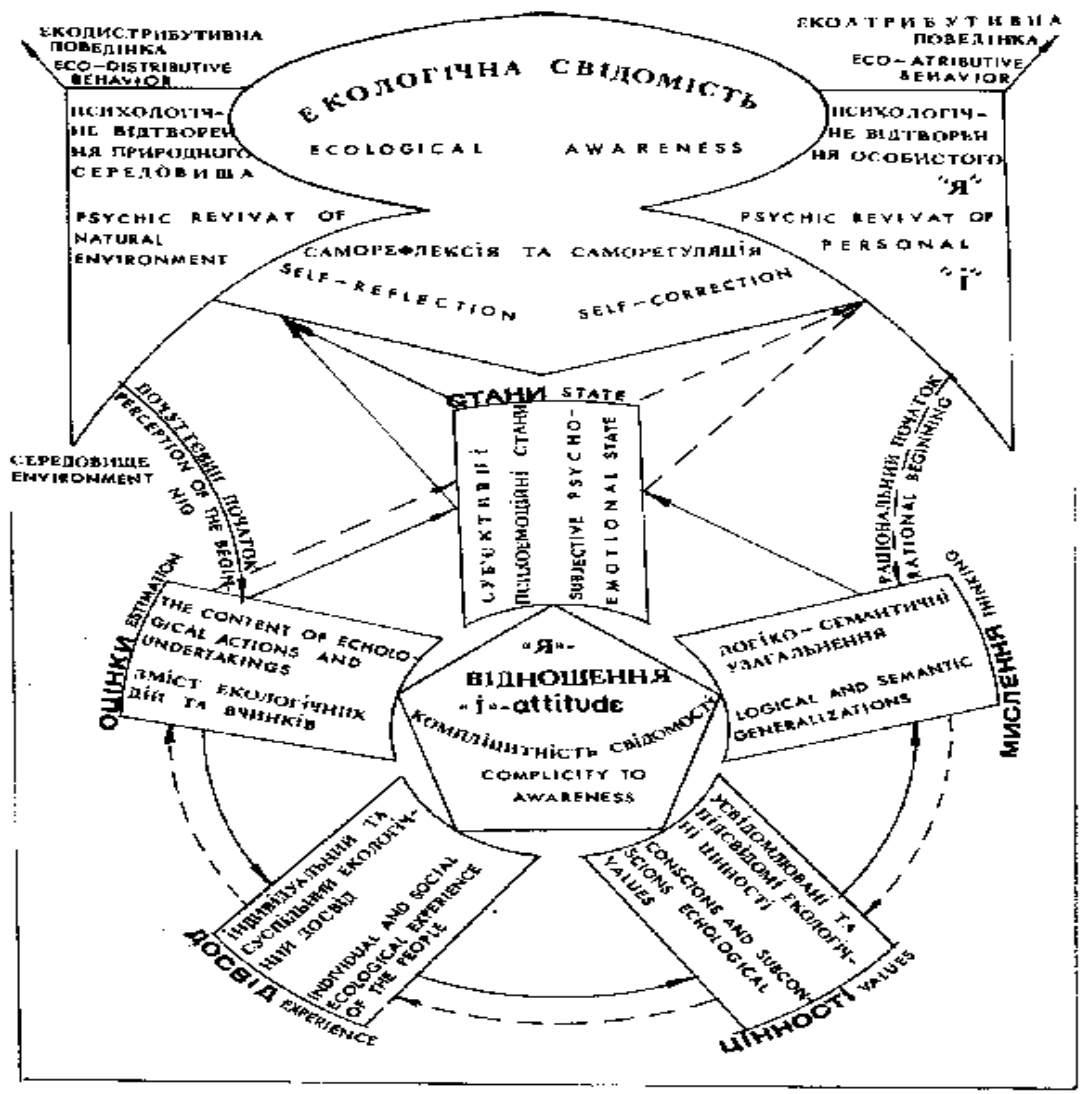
ЕКОДИСТРИБУТИВНА ПОВЕДІНКА
ECO-DISTRIBUTIVE BEHAVIOR

ЕКОАТРИБУТИВНА ПОВЕДІНКА
ECO-ATRIBUTIVE BEHAVIOR

ЕКОЛОГІЧНА СВІДОМІСТЬ
ECOLOGICAL AWARENESS

ПСИХОЛОГІЧНЕ ВІДТВОРЕННЯ ПРИРОДНОГО СЕРЕДОВИЩА
PSYCHIC REVIVAT OF NATURAL ENVIRONMENT

ПСИХОЛОГІЧНЕ ВІДТВОРЕННЯ ОСОБИСТОГО "Я"
PSYCHIC REVIVAT OF PERSONAL "I"

САМОРЕФЛЕКСІЯ ТА САМОРЕГУЛЯЦІЯ
SELF-REFLECTION SELF-CORRECTION

СТАНИ STATE
СУБ'ЄКТИВНІ ПСИХОЕМОЦІЙНІ СТАНИ
SUBJECTIVE PSYCHO-EMOTIONAL STATE

СЕРЕДОВИЩЕ ENVIRONMENT

ПОЧУТТЄВИЙ ПОЧАТОК
PERCEPTION OF THE BEGINNING

РАЦІОНАЛЬНИЙ ПОЧАТОК
RATIONAL BEGINNING

ОЦІНКИ ESTIMATION
THE CONTENT OF ECHOLOGICAL ACTIONS AND UNDERTAKINGS
ЗМІСТ ЕКОЛОГІЧНИХ ДІЙ ТА ВЧИНКІВ

"Я"-ВІДНОШЕННЯ
"I"-attitude
КОМПЛІЦИТНІСТЬ СВІДОМОСТІ
COMPLICITY TO AWARENESS

МИСЛЕННЯ THINKING
ЛОГІКО-СЕМАНТИЧНІ УЗАГАЛЬНЕННЯ
LOGICAL AND SEMANTIC GENERALIZATIONS

ДОСВІД EXPERIENCE
ІНДИВІДУАЛЬНИЙ ТА СУСПІЛЬНИЙ ЕКОЛОГІЧНИЙ ДОСВІД
INDIVIDUAL AND SOCIAL ECOLOGICAL EXPERIENCE OF THE PEOPLE

ЦІННОСТІ VALUES
УСВІДОМЛЮВАНІ ТА ПІДСВІДОМІ ЕКОЛОГІЧНІ ЦІННОСТІ
CONSCIONS AND SUBCONSCIONS ECOLOGICAL VALUES